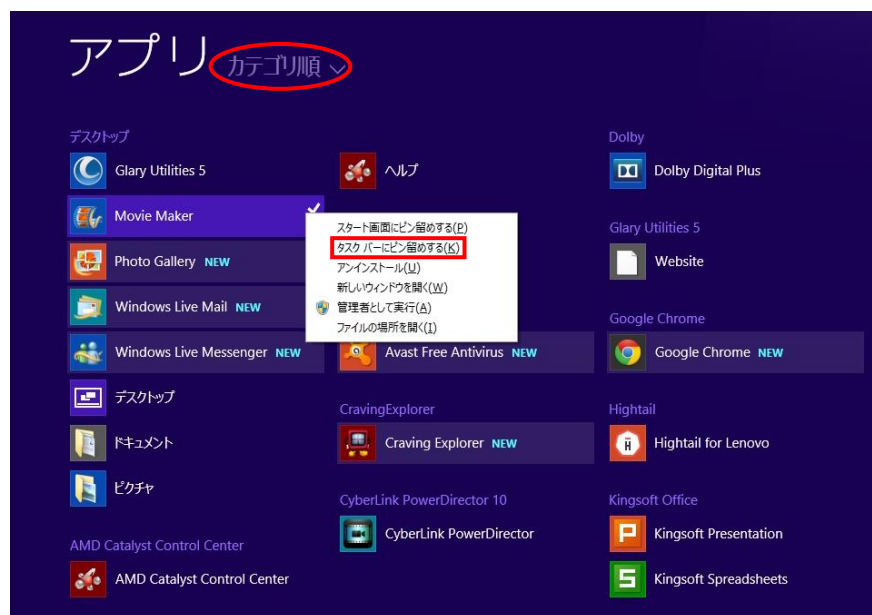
アプリ カテゴリ順

デスクトップ

Glary Utilities 5

Movie Maker

Photo Gallery NEW

Windows Live Mail NEW

Windows Live Messenger NEW

デスクトップ

ドキュメント

ピクチャ

AMD Catalyst Control Center

AMD Catalyst Control Center

ヘルプ

スタート画面にピン留めする(P)
タスク バーにピン留めする(K)
アンインストール(U)
新しいウィンドウを開く(W)
管理者として実行(A)
ファイルの場所を開く(I)

Avast Free Antivirus NEW

CravingExplorer

Craving Explorer NEW

CyberLink PowerDirector 10

CyberLink PowerDirector

Dolby

Dolby Digital Plus

Glary Utilities 5

Website

Google Chrome

Google Chrome NEW

Hightail

Hightail for Lenovo

Kingsoft Office

Kingsoft Presentation

Kingsoft Spreadsheets